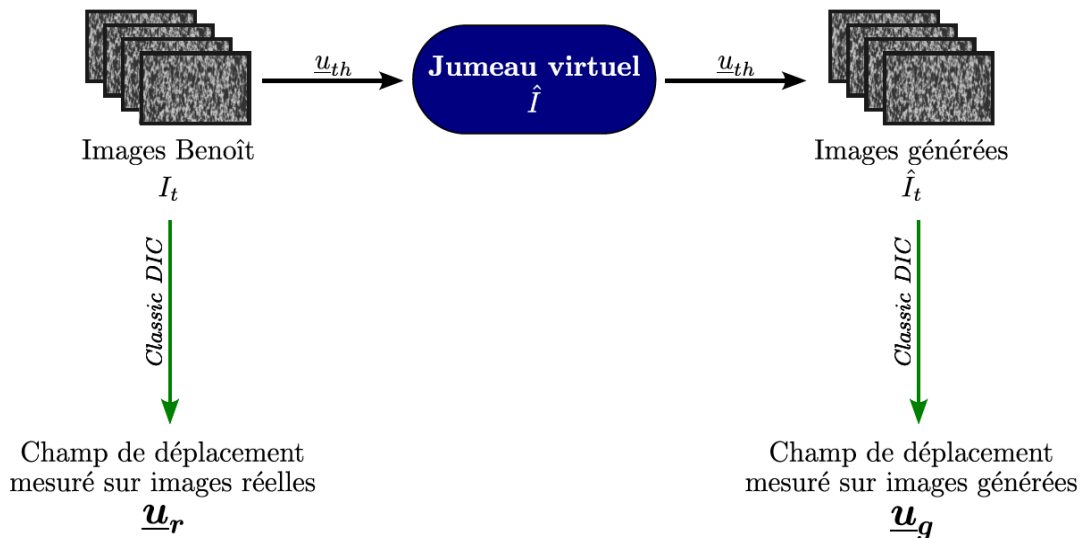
$\underline{u}_{th}$

Jumeau virtuel
$\hat{I}$

$\underline{u}_{th}$

Images Benoît
$I_t$

Images générées
$\hat{I}_t$

Classic DIC

Classic DIC

Champ de déplacement mesuré sur images réelles
$\underline{\boldsymbol{u}}_{\boldsymbol{r}}$

Champ de déplacement mesuré sur images générées
$\underline{\boldsymbol{u}}_{\boldsymbol{g}}$